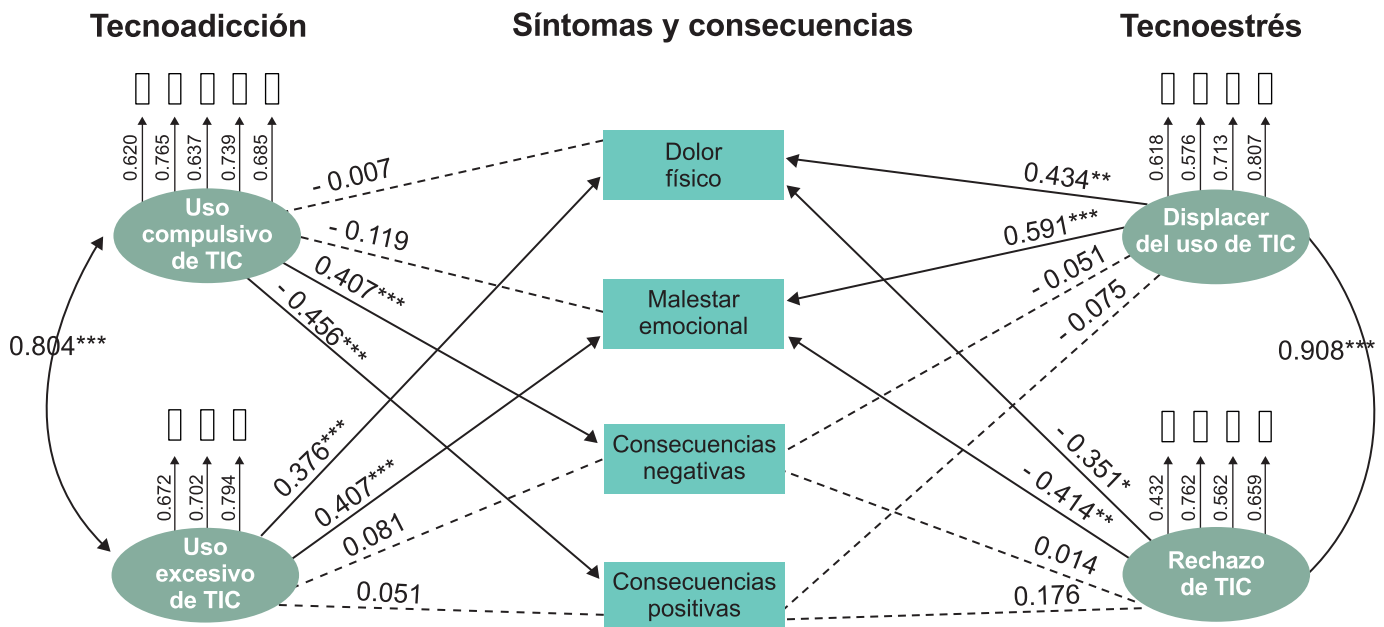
Tecnoadicción

Síntomas y consecuencias

Tecnoestrés

0.620
0.765
0.637
0.739
0.685

Uso compulsivo de TIC

- 0.007
- 0.119
0.407***
- 0.456***

0.804***

0.672
0.702
0.794

Uso excesivo de TIC

0.376***
0.407***
0.081
0.051

Dolor físico

Malestar emocional

Consecuencias negativas

Consecuencias positivas

0.618
0.576
0.713
0.807

Displacer del uso de TIC

0.434**
0.591***
- 0.051
- 0.075

0.908***

0.432
0.762
0.562
0.659

Rechazo de TIC

- 0.351*
- 0.414**
0.014
0.176